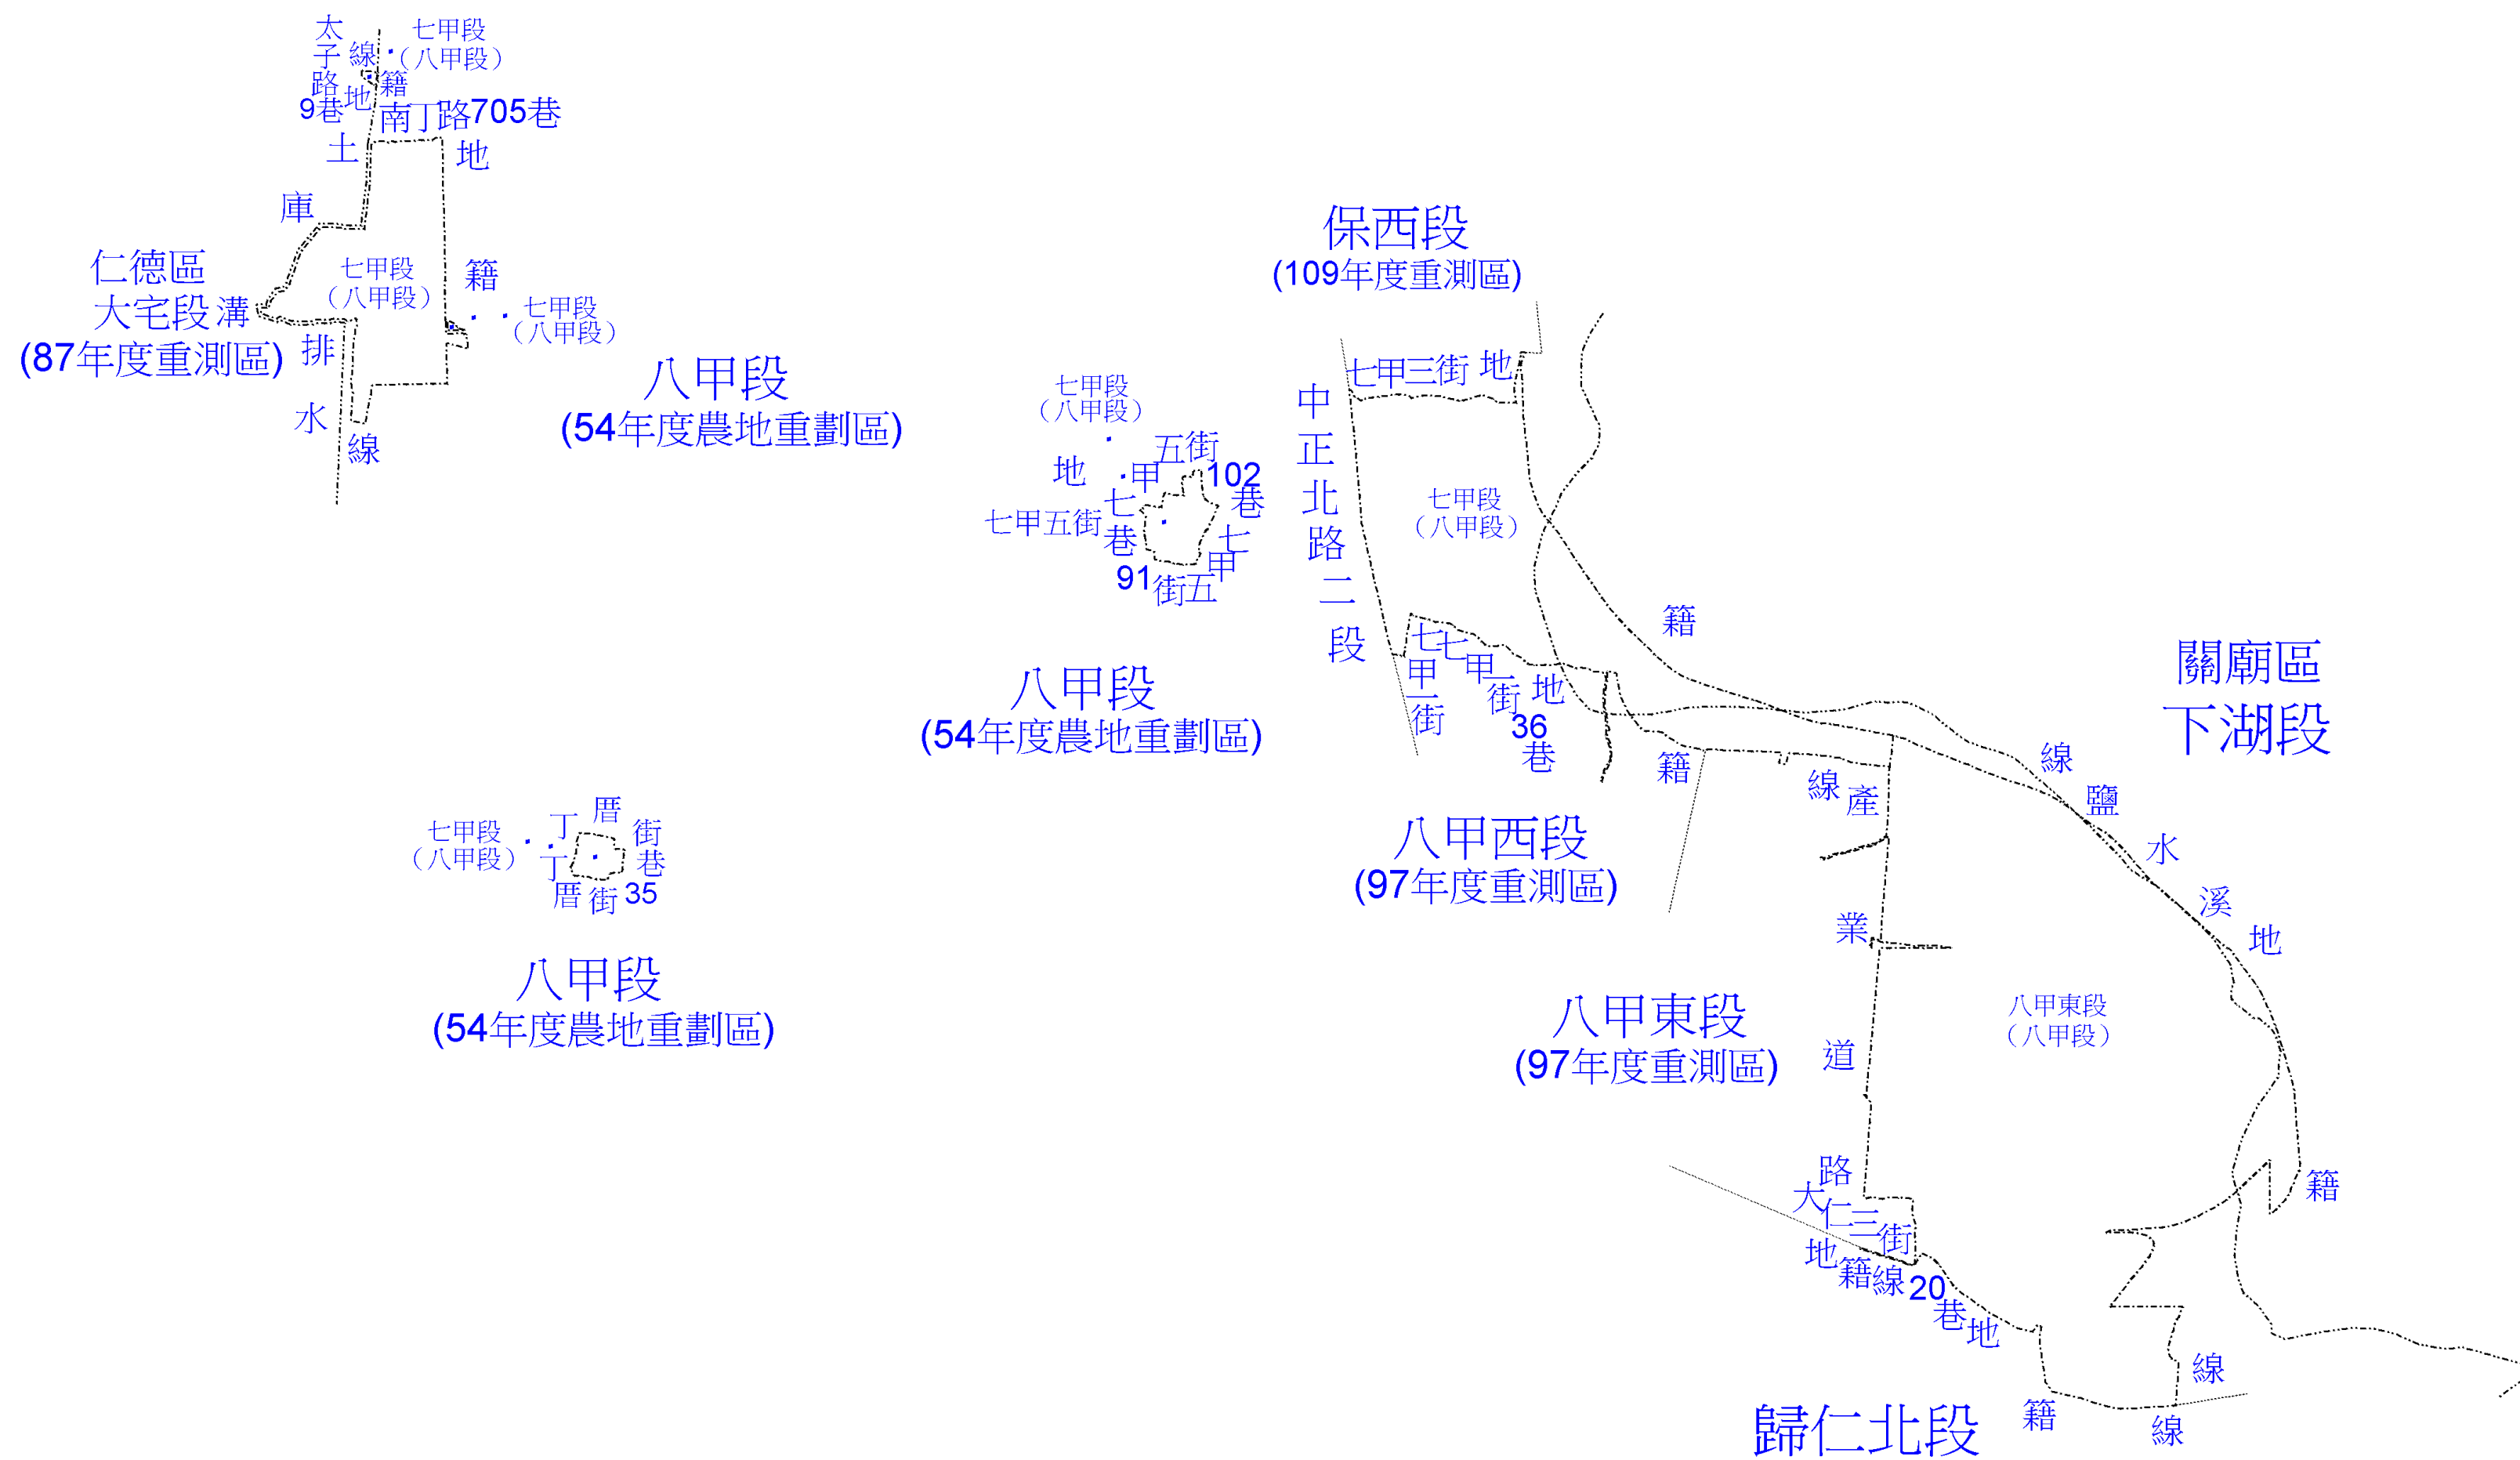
太子路9巷
線
七甲段
（八甲段）
籍
地
南丁路705巷
地
土
庫
仁德區
大宅段
(87年度重測區)
溝
排
水
線
七甲段
（八甲段）
籍
七甲段
（八甲段）
八甲段
(54年度農地重劃區)

保西段
(109年度重測區)
七甲段
（八甲段）
地
五街
七甲
102巷
七甲五街
七巷
七甲
91街五
八甲段
(54年度農地重劃區)
中正北路二段
七甲三街
地
七甲段
（八甲段）
籍
七七甲
甲一
一街
街
36巷
地
八甲西段
(97年度重測區)
籍
線
產
關廟區
下湖段
線
鹽
水
溪
地
業
八甲東段
(97年度重測區)
道
八甲東段
（八甲段）
路
大仁三街
地
籍線
20巷
地
籍
線
籍
線
歸仁北段

七甲段
（八甲段）
丁
丁
厝
街
巷
厝
街
35
八甲段
(54年度農地重劃區)